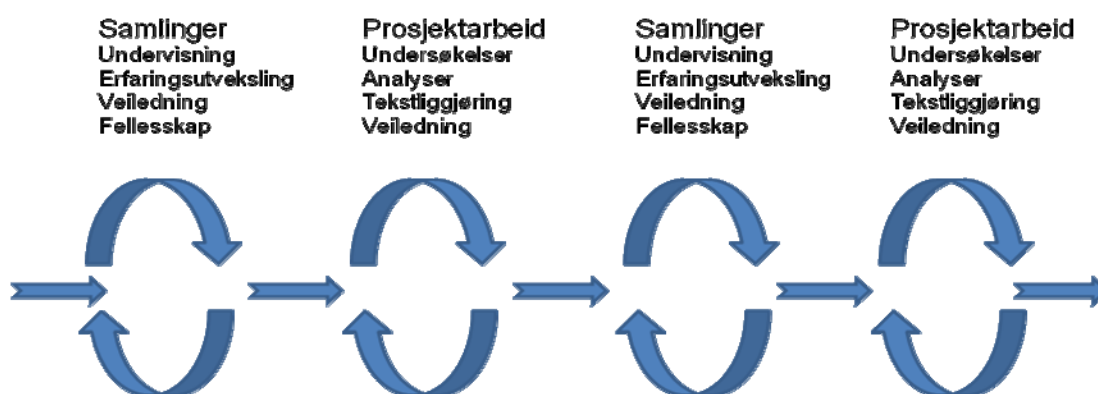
Samlinger
Undervisning
Erfaringsutveksling
Veiledning
Fellesskap

Prosjektarbeid
Undersøkelser
Analyser
Tekstliggjøring
Veiledning

Samlinger
Undervisning
Erfaringsutveksling
Veiledning
Fellesskap

Prosjektarbeid
Undersøkelser
Analyser
Tekstliggjøring
Veiledning